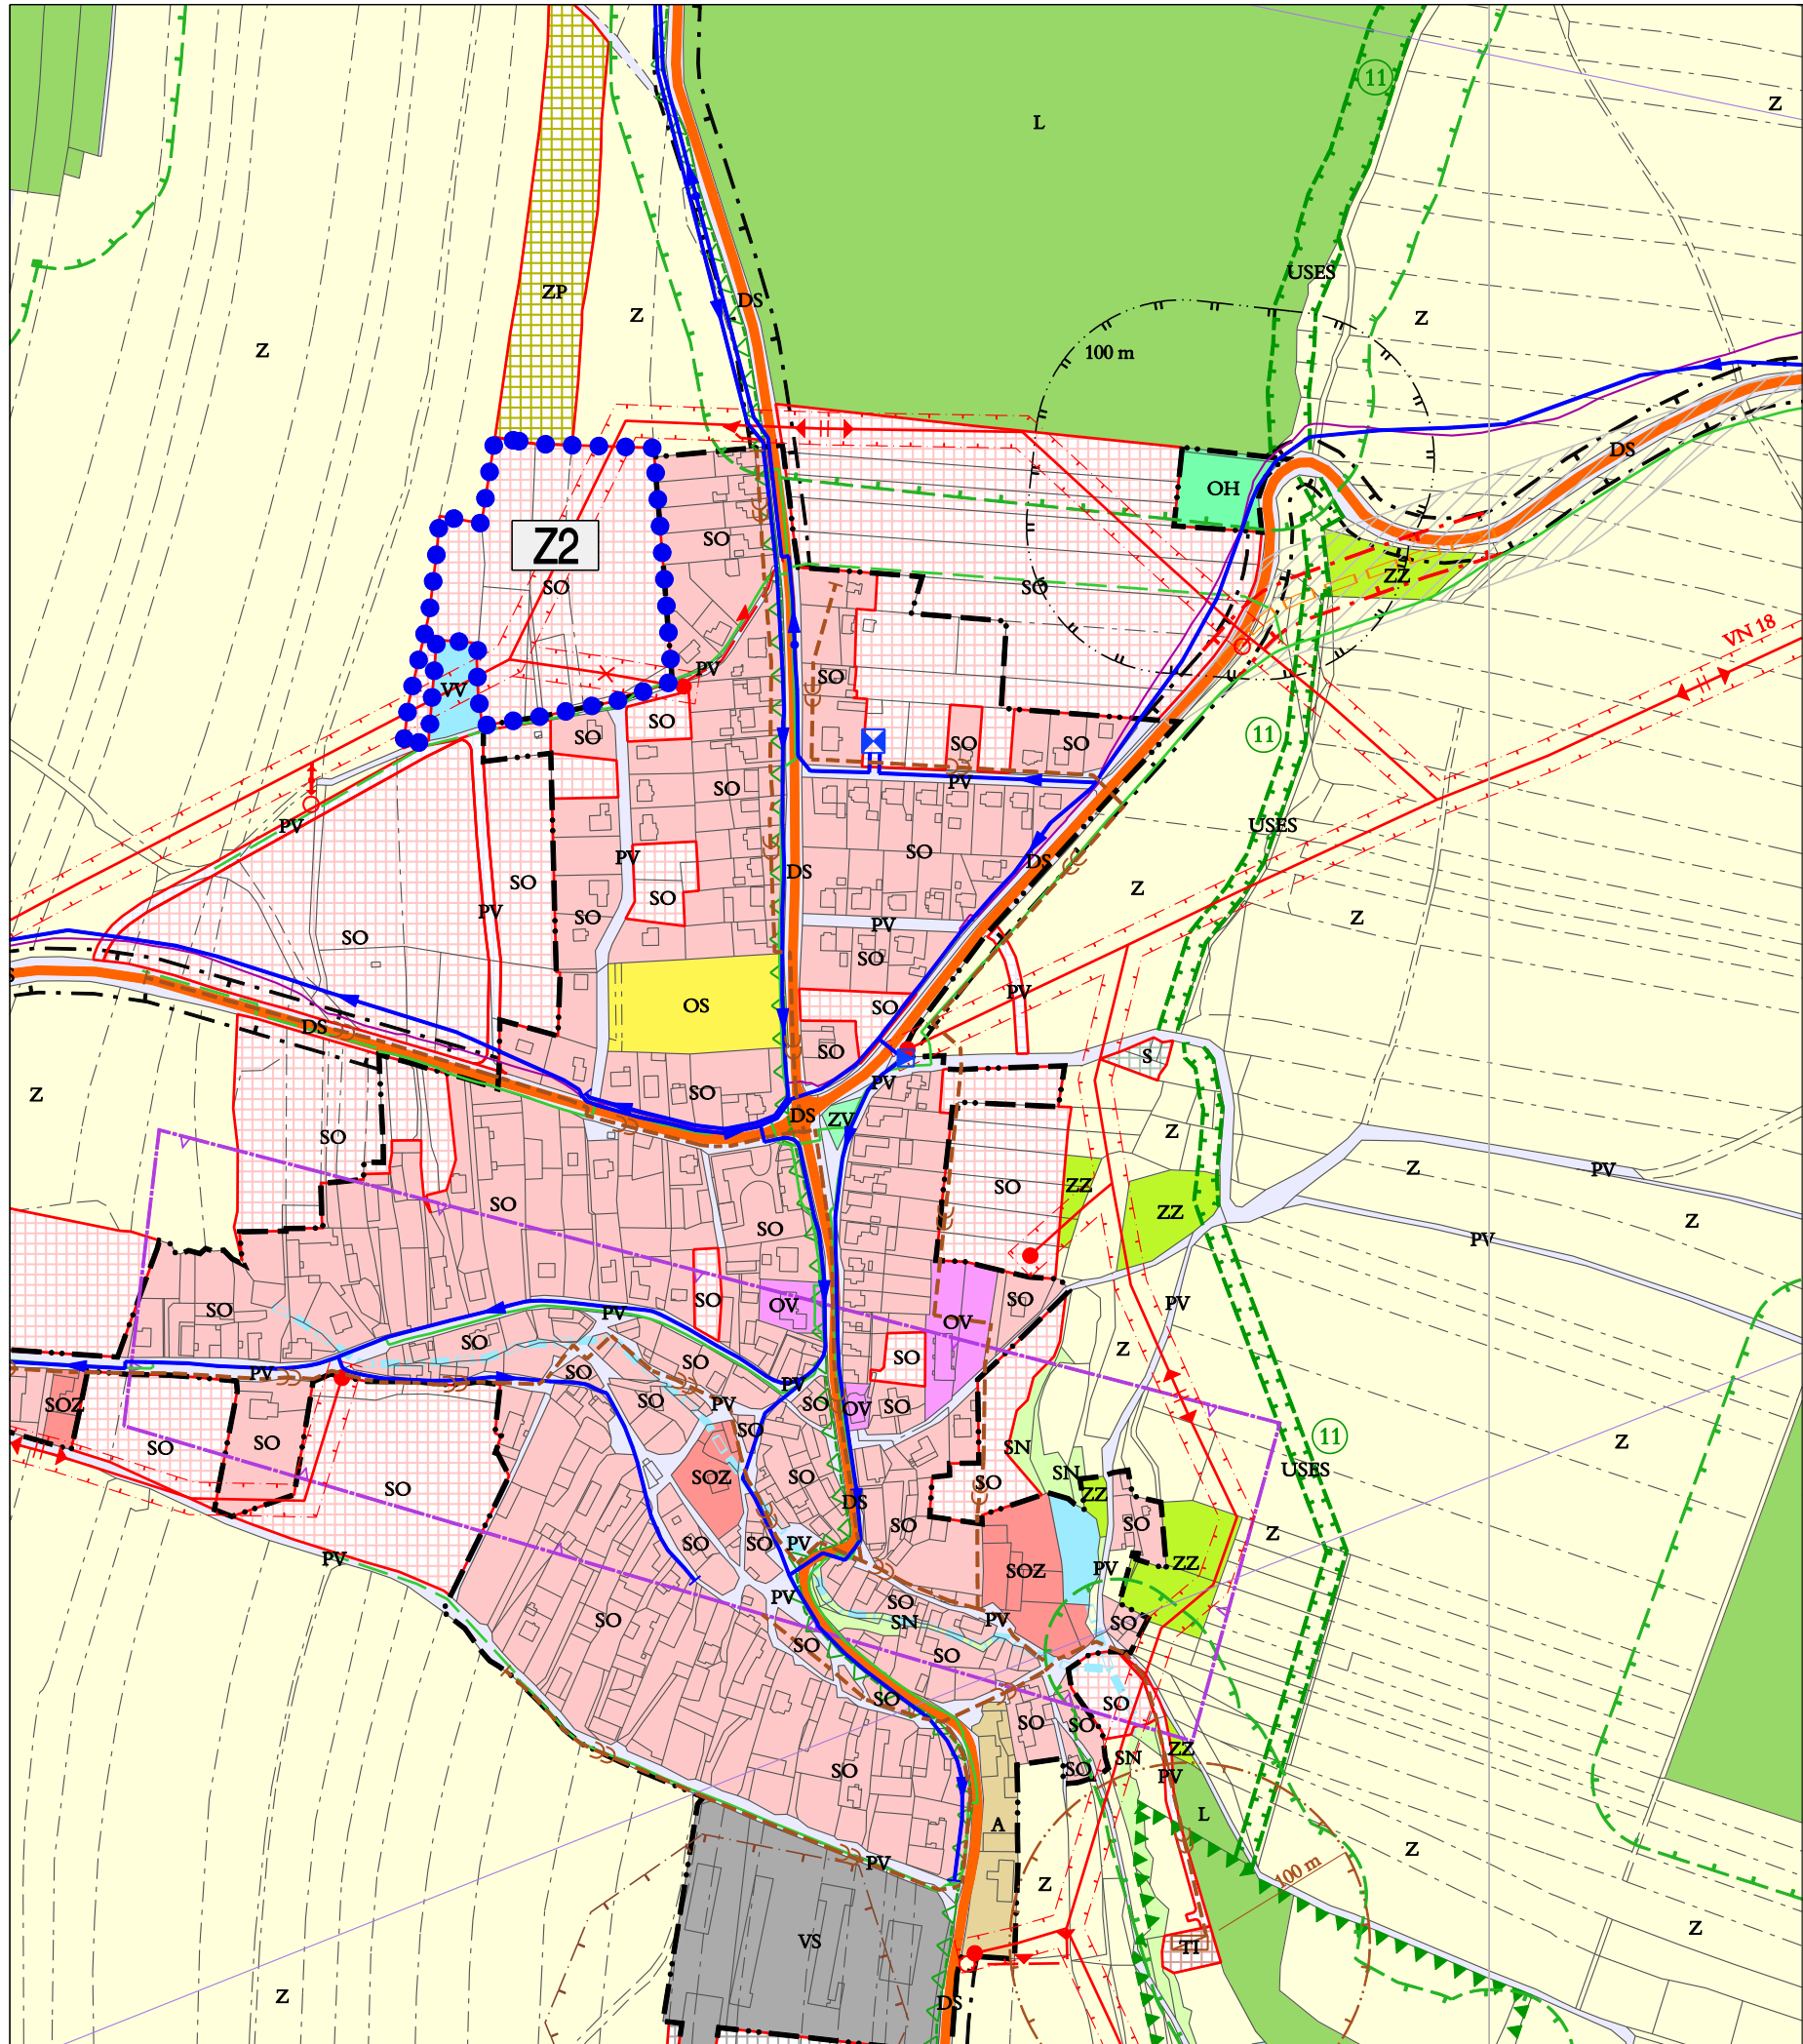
L
11
Z
ZP
Z
USES
Z
Z
DS
100 m
DS
OH
Z2
SO
SO
SO
ZZ
VN 18
VV
PV
SO
SO
11
SO
SO
SO
PV
SO
PV
USES
PV
SO
DS
SO
DS
Z
PV
SO
SO
Z
SO
SO
PV
SO
PV
OS
SO
DS
SO
S
Z
PV
SO
SO
DS
ZV
Z
SO
Z
PV
SO
SO
ZZ
ZZ
Z
PV
SO
OV
SO
SO
PV
SO
OV
PV
SO
SO
Z
Z
SOZ
PV
SO
SO
PV
SO
SO
OV
SO
11
SO
SO
SO
SN
USES
SO
SOZ
SO
SN
ZZ
SO
DS
SO
SO
SO
PV
SO
Z
PV
SOZ
PV
ZZ
PV
SO
SO
SN
PV
SO
SO
SO
SO
SO
SO
SO
SN
ZZ
SO
PV
L
A
Z
PV
100 m
Z
VS
TI
Z
Z
DS